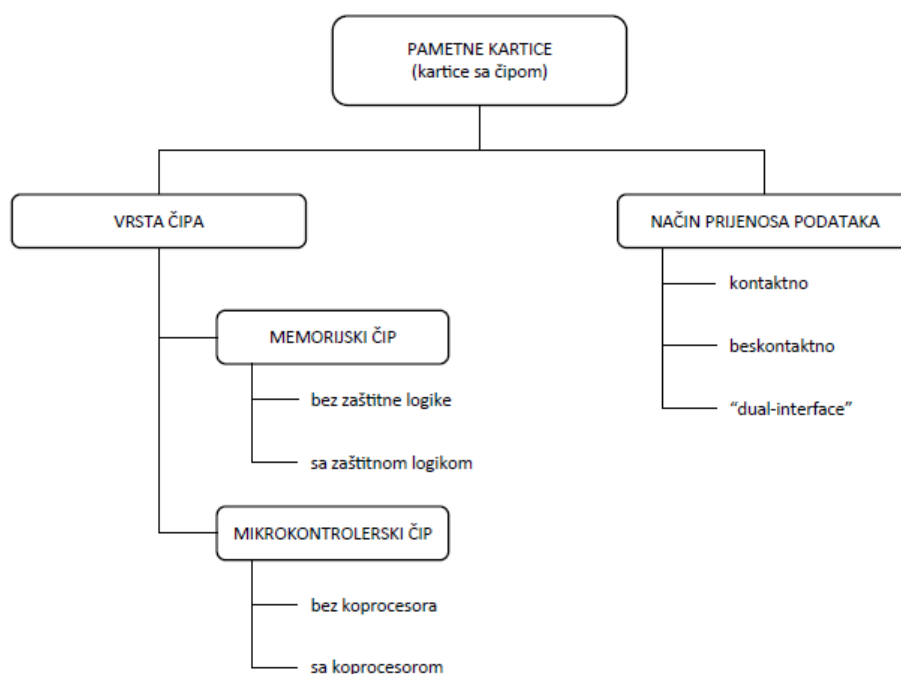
PAMETNE KARTICE
(kartice sa čipom)

VRSTA ČIPA

MEMORIJSKI ČIP

bez zaštitne logike

sa zaštitnom logikom

MIKROKONTROLERSKI ČIP

bez koprocesora

sa koprocesorom

NAČIN PRIJENOSA PODATAKA

kontaktno

beskontaktno

"dual-interface"